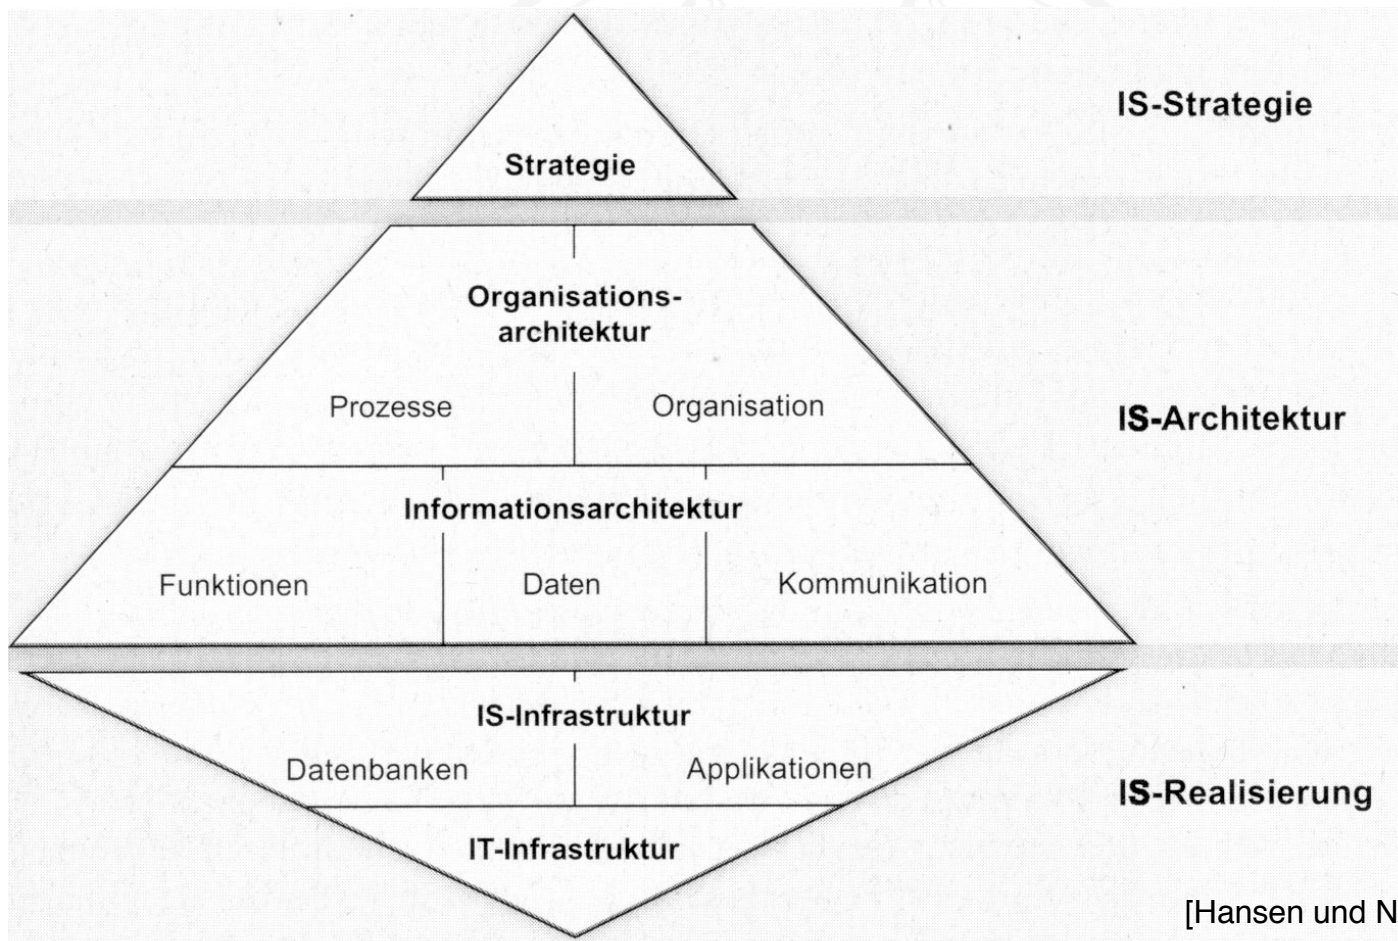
Strategie

IS-Strategie

Organisationsarchitektur

Prozesse

Organisation

IS-Architektur

Informationsarchitektur

Funktionen

Daten

Kommunikation

IS-Infrastruktur

Datenbanken

Applikationen

IT-Infrastruktur

IS-Realisierung

[Hansen und N